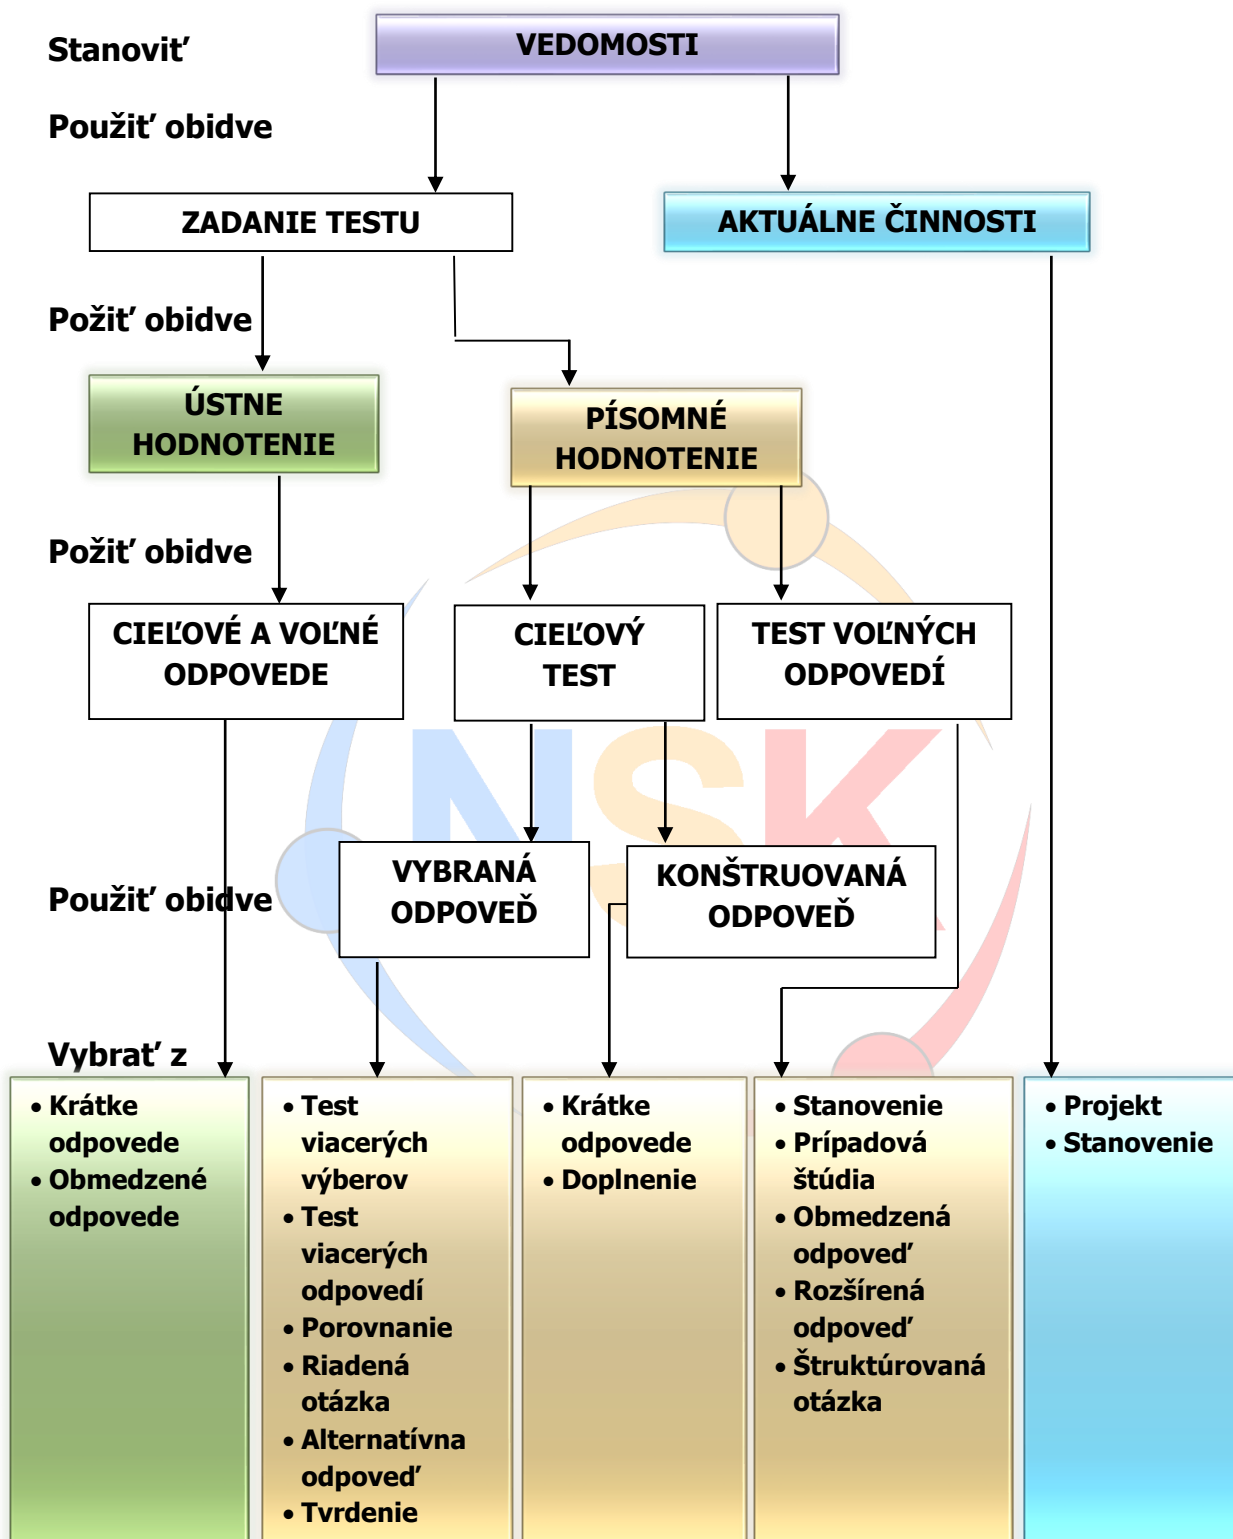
Stanoviť

VEDOMOSTI

Použiť obidve

ZADANIE TESTU

AKTUÁLNE ČINNOSTI

Požiť obidve

ÚSTNE HODNOTENIE

PÍSOMNÉ HODNOTENIE

Požiť obidve

CIEĽOVÉ A VOĽNÉ ODPOVEDE

CIEĽOVÝ TEST

TEST VOĽNÝCH ODPOVEDÍ

Použiť obidve

VYBRANÁ ODPOVEĎ

KONŠTRUOVANÁ ODPOVEĎ

Vybrať z

• Krátke odpovede
• Obmedzené odpovede

• Test viacerých výberov
• Test viacerých odpovedí
• Porovnanie
• Riadená otázka
• Alternatívna odpoveď
• Tvrdenie

• Krátke odpovede
• Doplnenie

• Stanovenie
• Prípadová štúdia
• Obmedzená odpoveď
• Rozšírená odpoveď
• Štruktúrovaná otázka

• Projekt
• Stanovenie